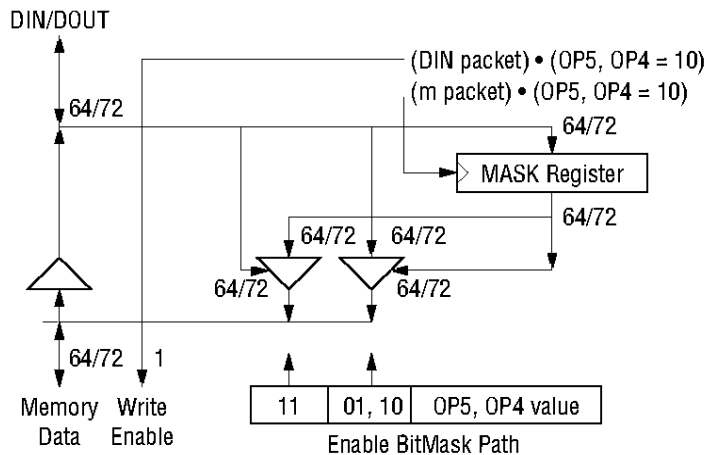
DIN/DOUT

(DIN packet) • (OP5, OP4 = 10)
(m packet) • (OP5, OP4 = 10)

64/72

64/72

MASK Register

64/72

64/72

64/72

64/72

64/72

64/72

1

Memory Data

Write Enable

| 11 | 01, 10 | OP5, OP4 value |
|---|---|---|

Enable BitMask Path